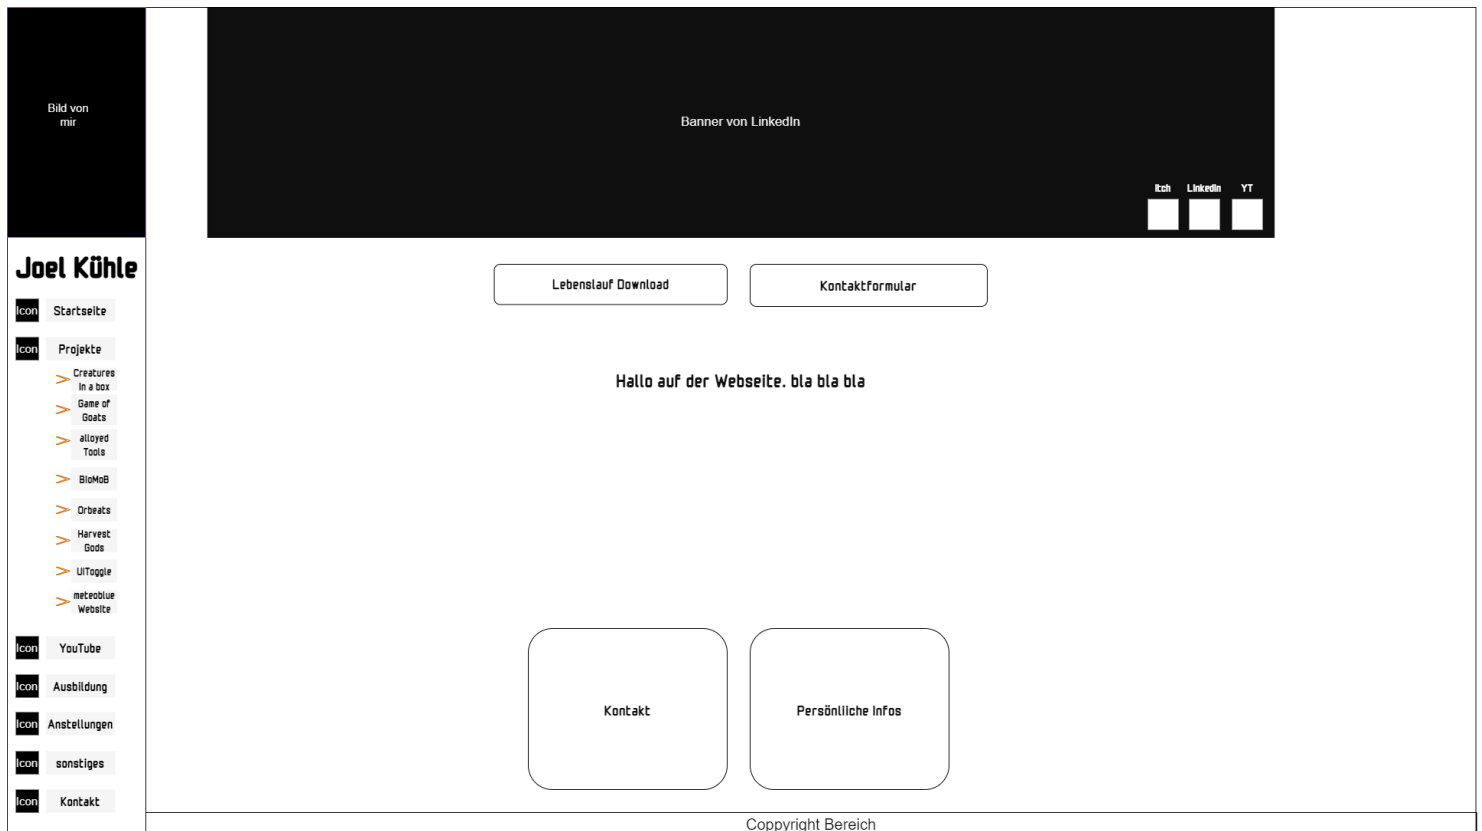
Bild von mir

Banner von LinkedIn

Itch LinkedIn YT

Joel Kühle

Icon Startseite

Icon Projekte

> Creatures in a box
> Game of Goats
> alloyed Tools
> BioMoB
> Orbeats
> Harvest Gods
> UIToggle
> meteoblue Website

Icon YouTube

Icon Ausbildung

Icon Anstellungen

Icon sonstiges

Icon Kontakt

Lebenslauf Download

Kontaktformular

Hallo auf der Webseite. bla bla bla

Kontakt

Persönliche Infos

Copyright Bereich